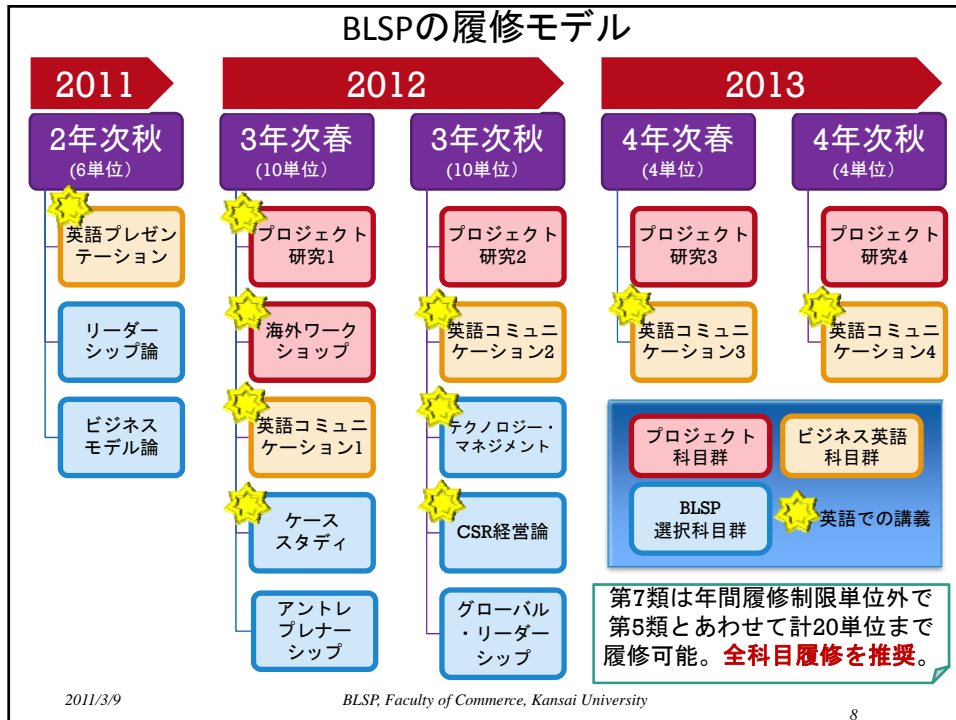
BLSPの履修モデル

2011

2012

2013

2年次秋
（6単位）

英語プレゼンテーション

リーダーシップ論

ビジネスモデル論

3年次春
（10単位）

プロジェクト研究1

海外ワークショップ

英語コミュニケーション1

ケーススタディ

アントレプレナーシップ

3年次秋
（10単位）

プロジェクト研究2

英語コミュニケーション2

テクノロジー・マネジメント

CSR経営論

グローバル・リーダーシップ

4年次春
（4単位）

プロジェクト研究3

英語コミュニケーション3

4年次秋
（4単位）

プロジェクト研究4

英語コミュニケーション4

プロジェクト科目群

ビジネス英語科目群

BLSP選択科目群

英語での講義

第7類は年間履修制限単位外で第5類とあわせて計20単位まで履修可能。全科目履修を推奨。

2011/3/9

BLSP, Faculty of Commerce, Kansai University

8